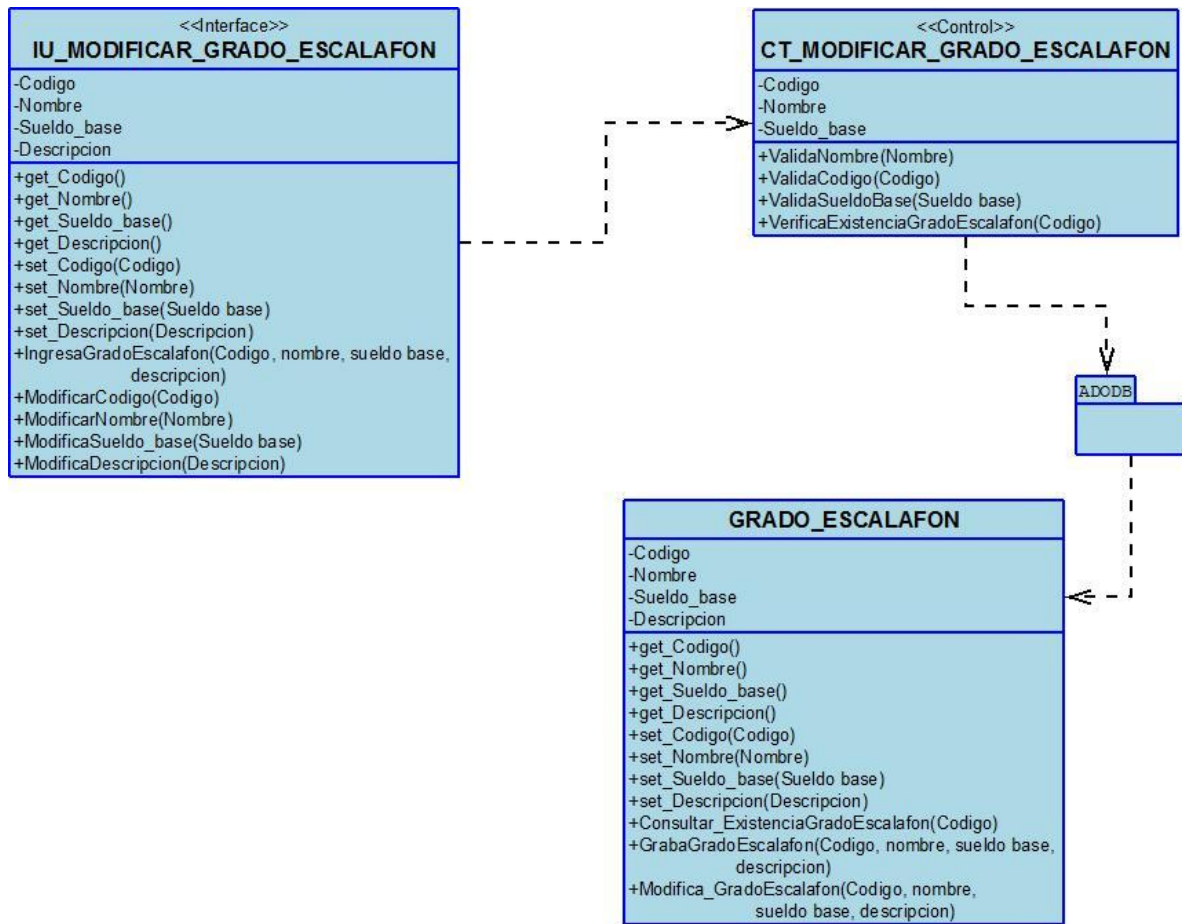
<<Interface>>
IU_MODIFICAR_GRADO_ESCALAFON

-Codigo
-Nombre
-Sueldo_base
-Descripcion

+get_Codigo()
+get_Nombre()
+get_Sueldo_base()
+get_Descripcion()
+set_Codigo(Codigo)
+set_Nombre(Nombre)
+set_Sueldo_base(Sueldo base)
+set_Descripcion(Descripcion)
+IngresaGradoEscalafon(Codigo, nombre, sueldo base, descripcion)
+ModificarCodigo(Codigo)
+ModificarNombre(Nombre)
+ModificaSueldo_base(Sueldo base)
+ModificaDescripcion(Descripcion)

<<Control>>
CT_MODIFICAR_GRADO_ESCALAFON

-Codigo
-Nombre
-Sueldo_base

+ValidaNombre(Nombre)
+ValidaCodigo(Codigo)
+ValidaSueldoBase(Sueldo base)
+VerificaExistenciaGradoEscalafon(Codigo)

ADODB

GRADO_ESCALAFON

-Codigo
-Nombre
-Sueldo_base
-Descripcion

+get_Codigo()
+get_Nombre()
+get_Sueldo_base()
+get_Descripcion()
+set_Codigo(Codigo)
+set_Nombre(Nombre)
+set_Sueldo_base(Sueldo base)
+set_Descripcion(Descripcion)
+Consultar_ExistenciaGradoEscalafon(Codigo)
+GrabaGradoEscalafon(Codigo, nombre, sueldo base, descripcion)
+Modifica_GradoEscalafon(Codigo, nombre, sueldo base, descripcion)